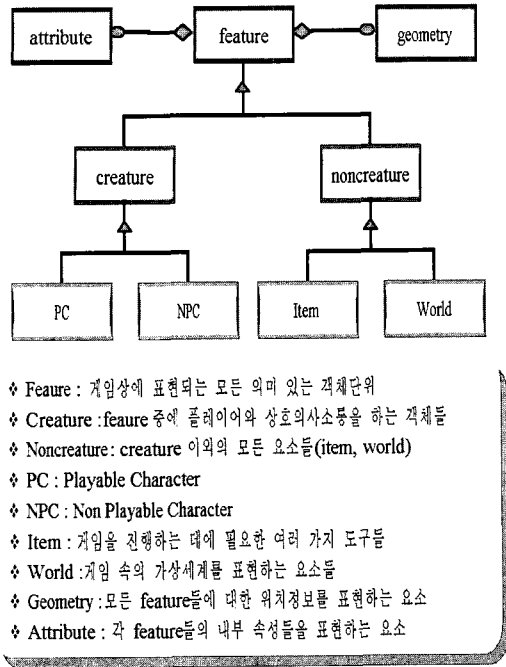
attribute

feature

geometry

creature

noncreature

PC

NPC

Item

World

❖ Feaure : 게임상에 표현되는 모든 의미 있는 객체단위
❖ Creature :feaure 중에 플레이어와 상호의사소통을 하는 객체들
❖ Noncreature: creature 이외의 모든 요소들(item, world)
❖ PC : Playable Character
❖ NPC : Non Playable Character
❖ Item : 게임을 진행하는 데에 필요한 여러 가지 도구들
❖ World :게임 속의 가상세계를 표현하는 요소들
❖ Geometry : 모든 feature들에 대한 위치정보를 표현하는 요소
❖ Attribute : 각 feature들의 내부 속성들을 표현하는 요소